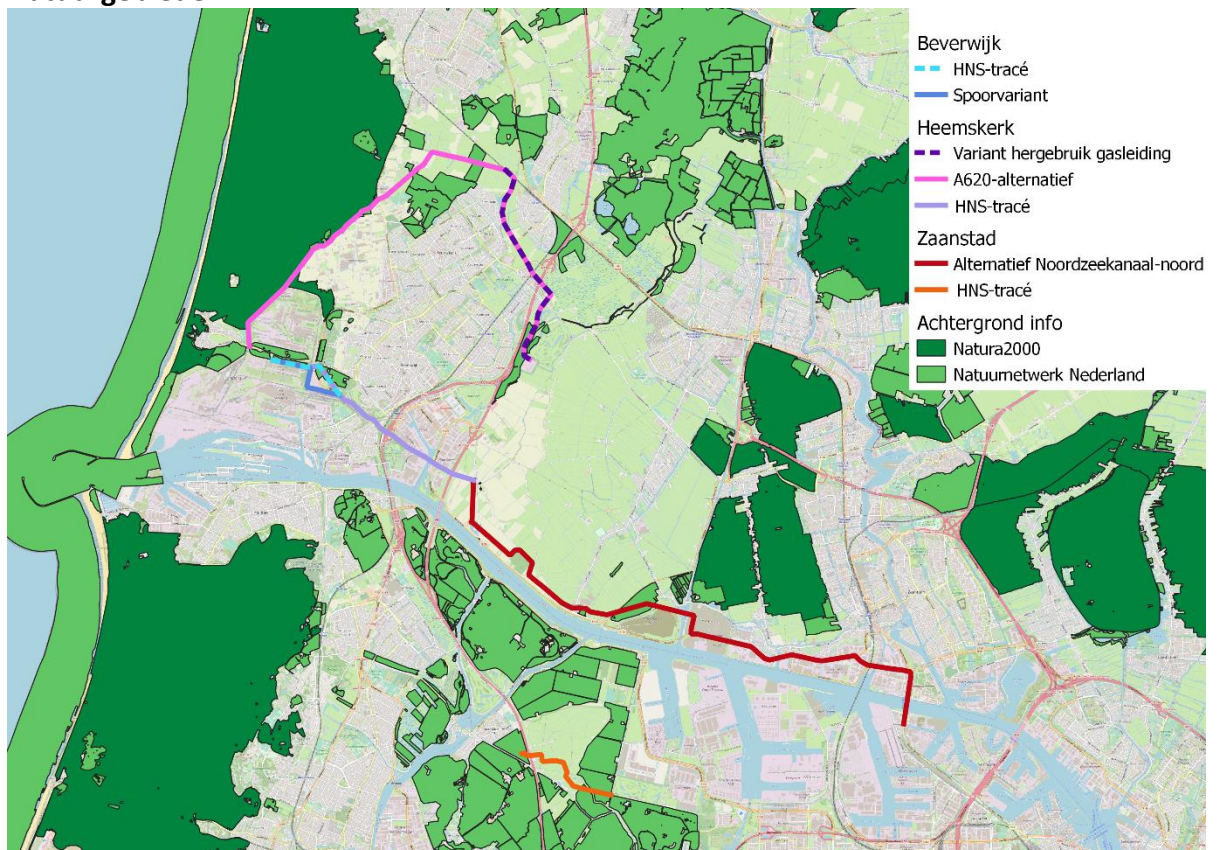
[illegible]

Beverwijk
HNS-tracé
Spoorvariant
Heemskerk
Variant hergebruik gasleiding
A620-alternatief
HNS-tracé
Zaanstad
Alternatief Noordzeekanaal-noord
HNS-tracé
Achtergrond info
Natura2000
Natuurnetwerk Nederland